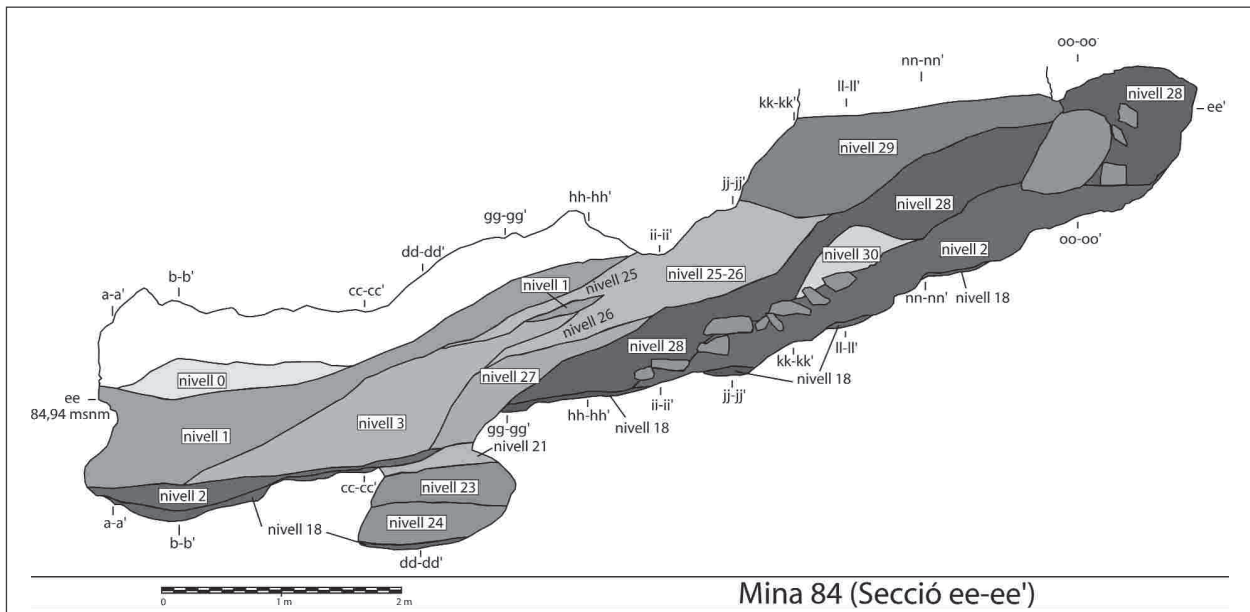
oo-oo'
nn-nn'
ll-ll'
kk-kk'
nivell 28
ee'
nivell 29
jj-jj'
nivell 28
hh-hh'
gg-gg'
ii-ii'
oo-oo'
dd-dd'
nivell 25-26
nivell 30
nivell 2
b-b'
cc-cc'
nivell 1
nivell 25
nn-nn'
nivell 18
a-a'
nivell 26
ll-ll'
nivell 28
kk-kk'
nivell 0
nivell 27
jj-jj'
nivell 18
ee
84,94 msnm
ii-ii'
hh-hh'
nivell 18
nivell 1
nivell 3
gg-gg'
nivell 21
cc-cc'
nivell 23
nivell 2
a-a'
nivell 24
b-b'
nivell 18
dd-dd'
0
1 m
2 m
Mina 84 (Secció ee-ee')